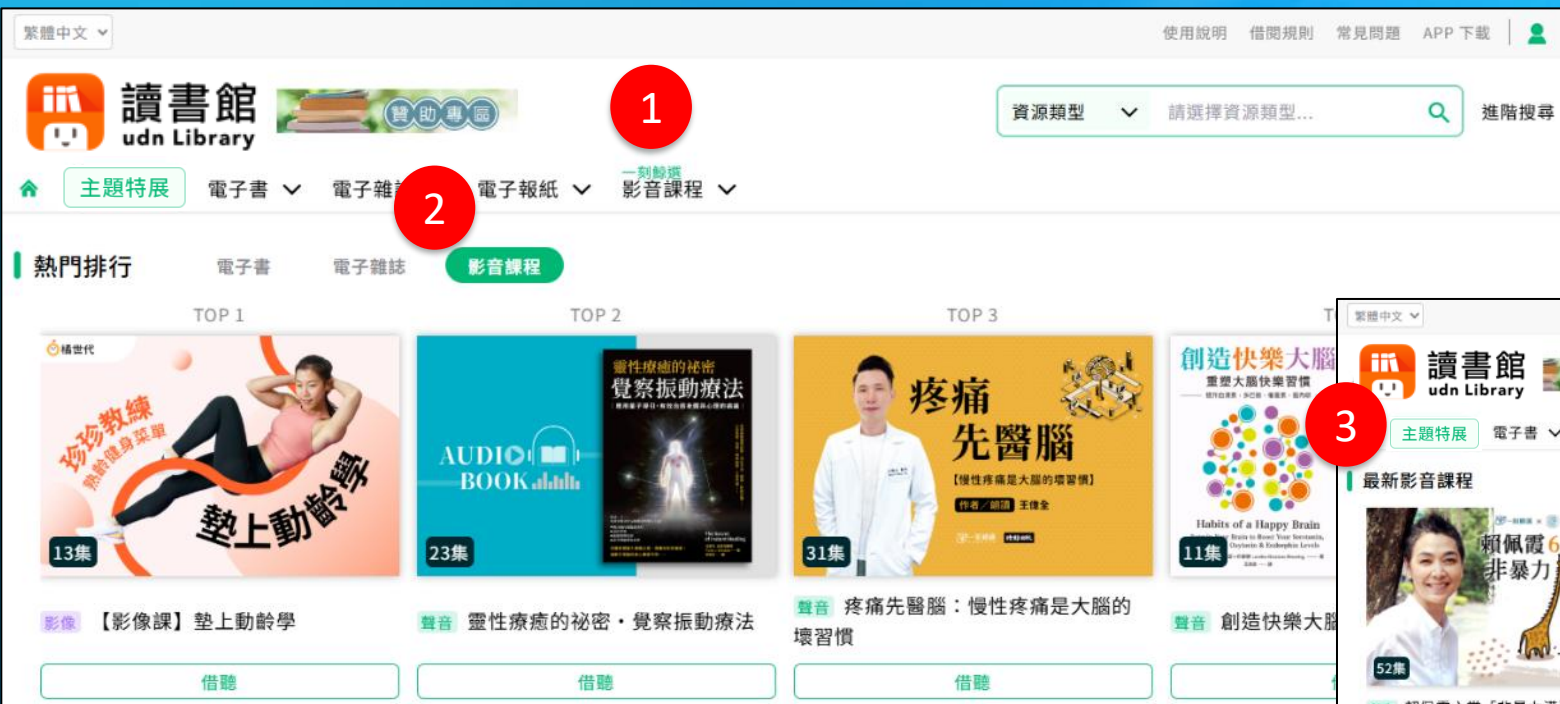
繁體中文

使用說明 借閱規則 常見問題 APP 下載

讀書館 udn Library

贊助專區

1

資源類型 請選擇資源類型...

進階搜尋

主題特展 電子書 電子雜誌 2 電子報紙 一刻鯨選 影音課程

熱門排行 電子書 電子雜誌 影音課程

TOP 1

植世代

珍珍教練 熟齡健身菜單

墊上動齡學

13集

影像 【影像課】墊上動齡學

借聽

TOP 2

AUDIO BOOK

靈性療癒的祕密 覺察振動療法

23集

聲音 靈性療癒的祕密・覺察振動療法

借聽

TOP 3

疼痛 先醫腦

【慢性疼痛是大腦的壞習慣】

作者／朗讀 王偉全

31集

聲音 疼痛先醫腦：慢性疼痛是大腦的壞習慣

借聽

創造快樂大腦

重塑大腦快樂習慣

Habits of a Happy Brain

11集

聲音 創造快樂大腦

繁體中文

讀書館 udn Library

3

主題特展 電子書

最新影音課程

賴佩霞 非暴力

52集